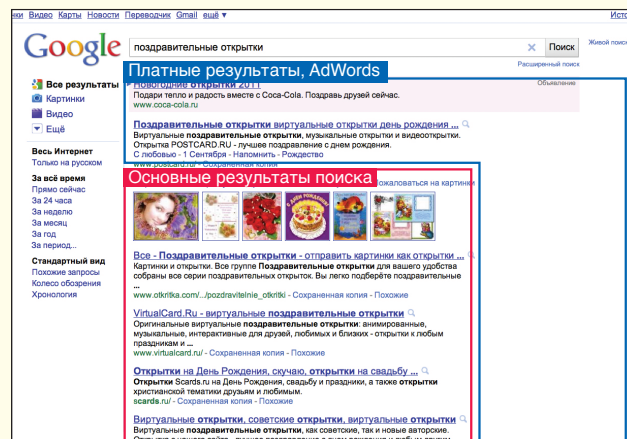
иски Видео Карты Новости Переводчик Gmail ещё ▼ Истор

Google

поздравительные открытки

Поиск

Живой поиск

Расширенный поиск

Все результаты
Картинки
Видео
Ещё

Весь Интернет
Только на русском

За всё время
Прямо сейчас
За 24 часа
За неделю
За месяц
За год
За период...

Стандартный вид
Похожие запросы
Колесо обозрения
Хронология

Платные результаты, AdWords

Новогодние открытки 2011
Подари тепло и радость вместе с Coca-Cola. Поздравь друзей сейчас.
www.coca-cola.ru

Объявление

Поздравительные открытки виртуальные открытки день рождения ...
Виртуальные поздравительные открытки, музыкальные открытки и видеооткрытки. Открытки POSTCARD.RU - лучшее поздравление с днем рождения.
С любовью - 1 Сентября - Напомнить - Рождество
www.postcard.ru - Сохраненная копия

Основные результаты поиска

Пожаловаться на картинки

Все - Поздравительные открытки - отправить картинки ...
Картинки и открытки. Все группе Поздравительные открытки для вашего удобства собраны все эскизы поздравительных открыток. Вы легко подберёте поздравительную ...
www.otkritka.com/.../pozdravitelnie_otkritki - Сохраненная копия - Похожие

VirtualCard.Ru - виртуальные поздравительные открытки
Оригинальные виртуальные поздравительные открытки: анимированные, музыкальные, интерактивные для друзей, любимых и близких - открытки с любым праздником и ...
www.virtualcard.ru - Сохраненная копия - Похожие

Открытки на День Рождения, скучаю, открытки на свадьбу ...
Открытки Scards.ru на День Рождения, свадьбу и праздники, а также открытки христианской тематики друзьям и любимым.
scards.ru - Сохраненная копия - Похожие

Виртуальные открытки, советские открытки, виртуальные открытки ...
Виртуальные поздравительные открытки, как советские, так и новые авторские.